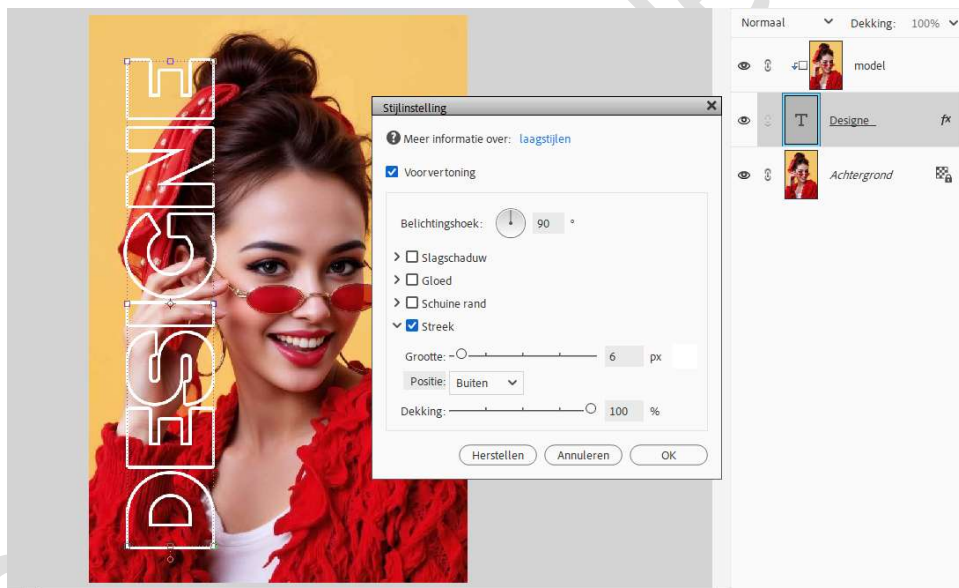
DESIGNE

Stijlinstelling

Meer informatie over: laagstijlen

Voorvertoning

Belichtingshoek: 90 °

Slagschaduw

Gloed

Schuine rand

Streek

Grootte: 6 px

Positie: Buiten

Dekking: 100 %

Herstellen Annuleren OK

Normaal Dekking: 100%

model

Designe fx

Achtergrond